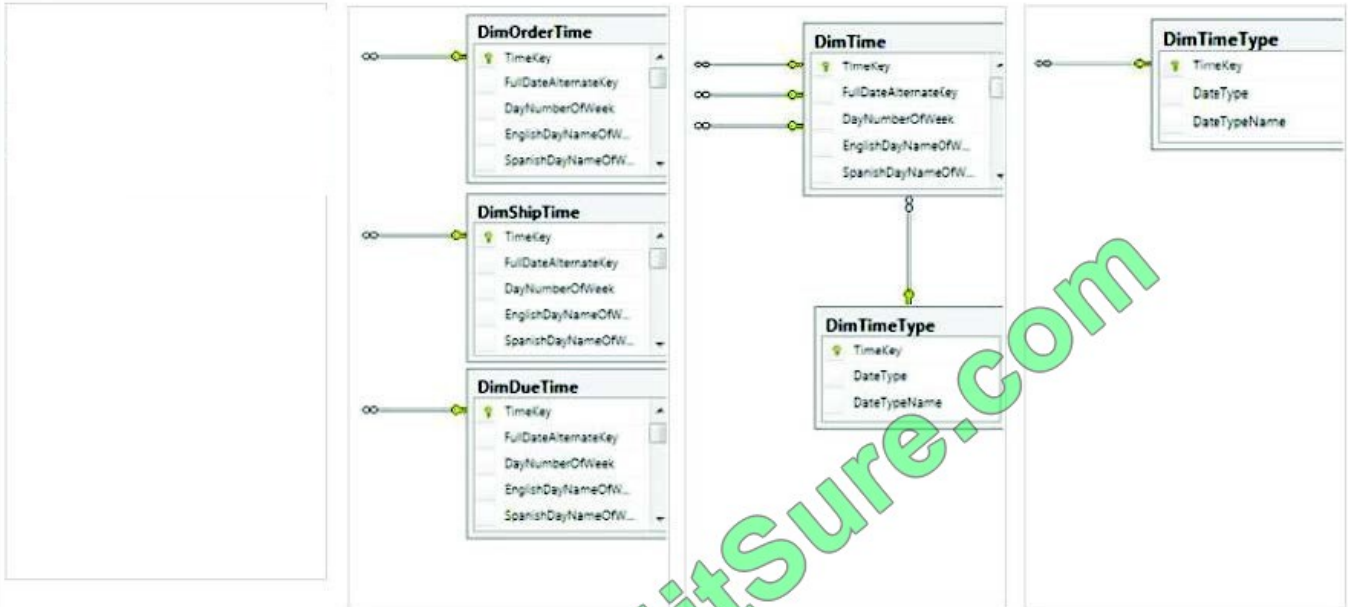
DimOrderTime
TimeKey
FullDateAlternateKey
DayNumberOfWeek
EnglishDayNameOfW...
SpanishDayNameOfW...

DimShipTime
TimeKey
FullDateAlternateKey
DayNumberOfWeek
EnglishDayNameOfW...
SpanishDayNameOfW...

DimDueTime
TimeKey
FullDateAlternateKey
DayNumberOfWeek
EnglishDayNameOfW...
SpanishDayNameOfW...

DimTime
TimeKey
FullDateAlternateKey
DayNumberOfWeek
EnglishDayNameOfW...
SpanishDayNameOfW...

DimTimeType
TimeKey
DateType
DateTypeName

DimTimeType
TimeKey
DateType
DateTypeName

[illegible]itSure.com